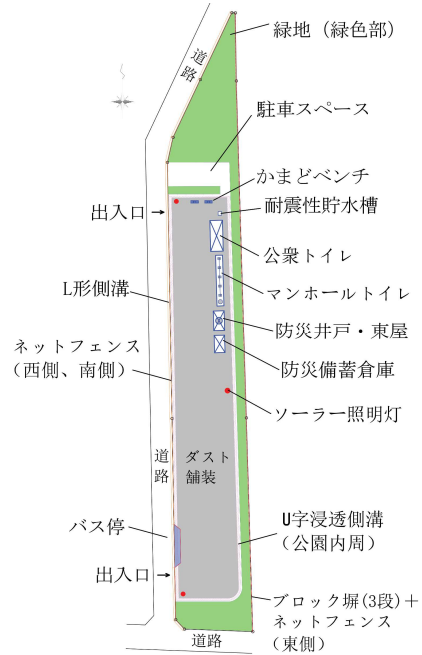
緑地（緑色部）

道路

駐車スペース

かまどベンチ

出入口

耐震性貯水槽

公衆トイレ

L形側溝

マンホールトイレ

ネットフェンス
（西側、南側）

防災井戸・東屋

防災備蓄倉庫

ソーラー照明灯

道路

ダスト
舗装

バス停

U字浸透側溝
（公園内周）

出入口

ブロック塀(3段)＋
ネットフェンス
（東側）

道路